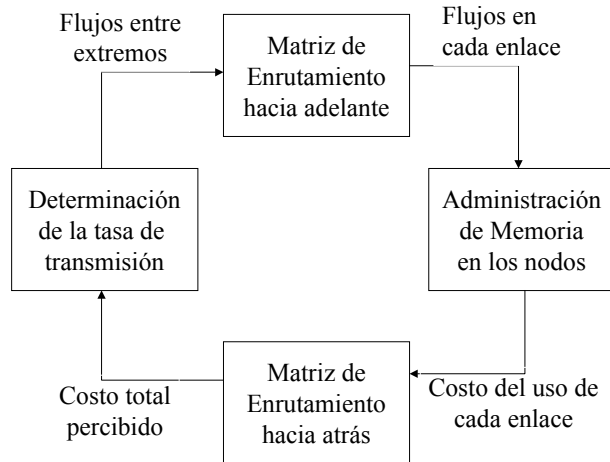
Flujos entre extremos

Matriz de Enrutamiento hacia adelante

Flujos en cada enlace

Determinación de la tasa de transmisión

Administración de Memoria en los nodos

Costo total percibido

Matriz de Enrutamiento hacia atrás

Costo del uso de cada enlace